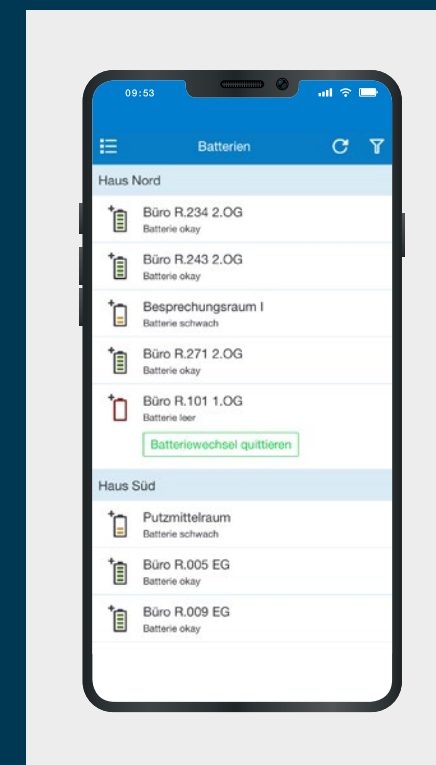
09:53

Batterien

Haus Nord

Büro R.234 2.OG
Batterie okay

Büro R.243 2.OG
Batterie okay

Besprechungsraum I
Batterie schwach

Büro R.271 2.OG
Batterie okay

Büro R.101 1.OG
Batterie leer

Batteriewechsel quittieren

Haus Süd

Putzmittelraum
Batterie schwach

Büro R.005 EG
Batterie okay

Büro R.009 EG
Batterie okay